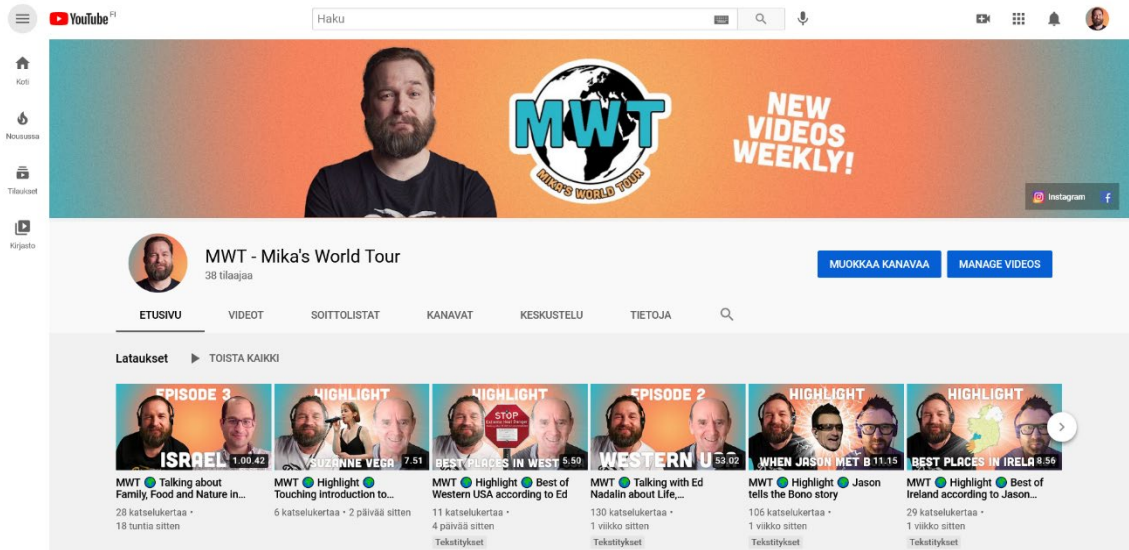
YouTube FI

Haku

Koti
Nousussa
Tilaukset
Kirjasto

MWT
MIKA'S WORLD TOUR
NEW VIDEOS WEEKLY!

Instagram

MWT - Mika's World Tour
38 tilaajaa

MUOKKAA KANAVAA
MANAGE VIDEOS

ETUSIVU
VIDEOT
SOITTOLISTAT
KANAVAT
KESKUSTELU
TIETOJA

Lataukset
TOISTA KAIKKI

EPISODE 3
ISRAEL
1.00.42
MWT Talking about Family, Food and Nature in...
28 katselukertaa •
18 tuntia sitten

HIGHLIGHT
SUZANNE VEGA
7.51
MWT Highlight Touching introduction to...
6 katselukertaa • 2 päivää sitten

HIGHLIGHT
STOP
BEST PLACES IN WEST
5.50
MWT Highlight Best of Western USA according to Ed
11 katselukertaa •
4 päivää sitten
Tekstitykset

EPISODE 2
WESTERN U
53.02
MWT Talking with Ed Nadalin about Life,...
130 katselukertaa •
1 viikko sitten
Tekstitykset

HIGHLIGHT
WHEN JASON MET B
11.15
MWT Highlight Jason tells the Bono story
106 katselukertaa •
1 viikko sitten
Tekstitykset

HIGHLIGHT
BEST PLACES IN IRELA
8.56
MWT Highlight Best of Ireland according to Jason...
29 katselukertaa •
1 viikko sitten
Tekstitykset